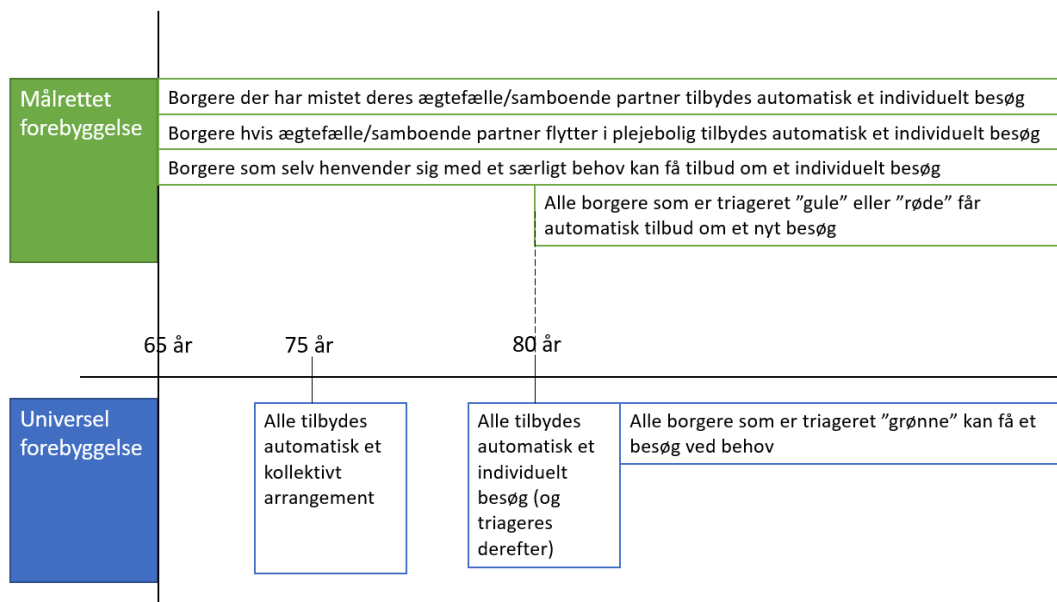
Målrettet forebyggelse

Borgere der har mistet deres ægtefælle/samboende partner tilbydes automatisk et individuelt besøg

Borgere hvis ægtefælle/samboende partner flytter i plejebolig tilbydes automatisk et individuelt besøg

Borgere som selv henvender sig med et særligt behov kan få tilbud om et individuelt besøg

Alle borgere som er triageret ”gule” eller ”røde” får automatisk tilbud om et nyt besøg

65 år

75 år

80 år

Universel forebyggelse

Alle tilbydes automatisk et kollektivt arrangement

Alle tilbydes automatisk et individuelt besøg (og triageres derefter)

Alle borgere som er triageret ”grønne” kan få et besøg ved behov